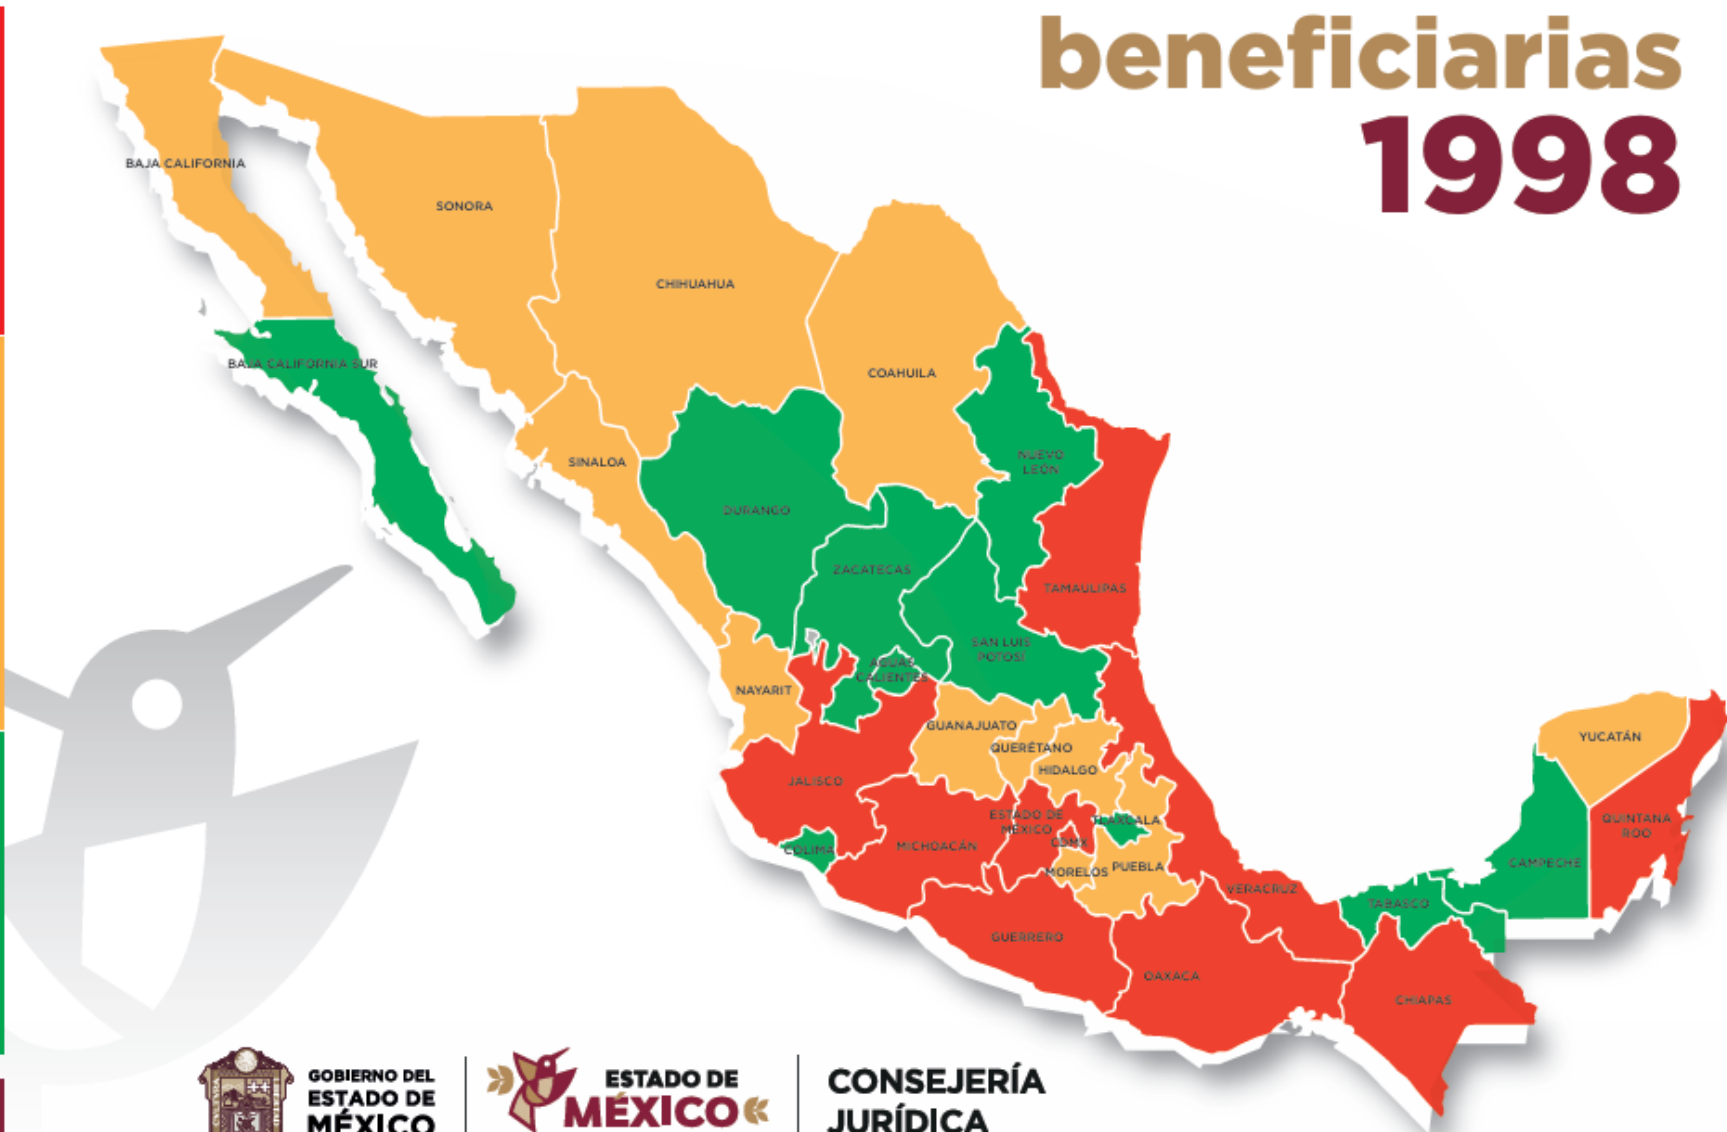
beneficiarias
1998

BAJA CALIFORNIA
SONORA
CHIHUAHUA
COAHUILA
BAJA CALIFORNIA SUR
SINALOA
DURANGO
NUEVO LEÓN
TAMAULIPAS
ZACATECAS
SAN LUIS POTOSÍ
AGUAS CALIENTES
NAYARIT
GUANAJUATO
QUERÉTANO
HIDALGO
JALISCO
YUCATÁN
QUINTANA ROO
CAMPECHE
ESTADO DE MÉXICO
TLAXCALA
CDMX
COLIMA
MICHOACÁN
MORELOS
PUEBLA
VERACRUZ
TABASCO
GUERRERO
OAXACA
CHIAPAS

GOBIERNO DEL ESTADO DE MÉXICO
ESTADO DE MÉXICO
CONSEJERÍA JURÍDICA